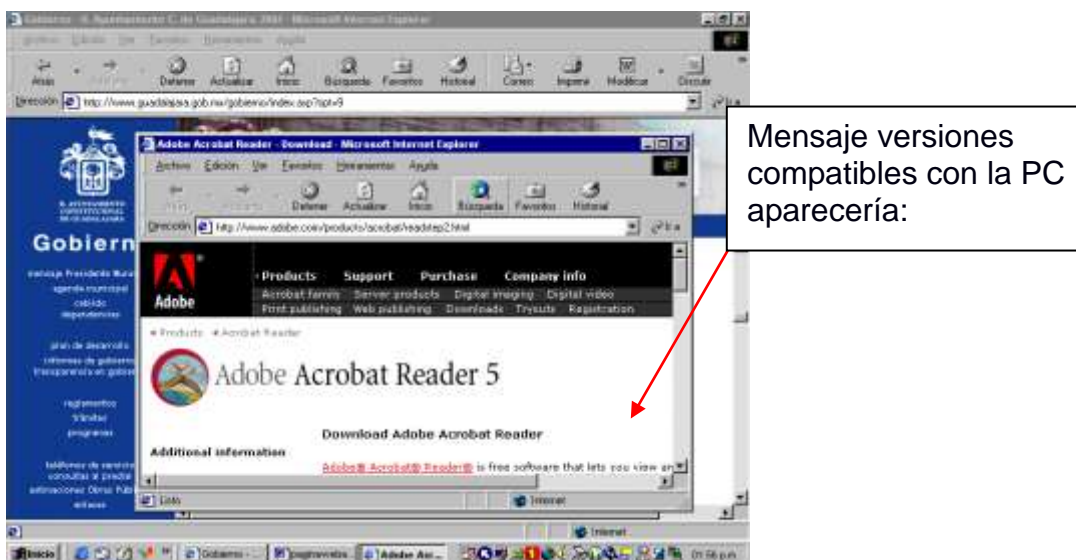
Gobierno - H. Ayuntamiento C. de Guadalajara 2001 - Microsoft Internet Explorer

Archivo Edición Ver Favoritos Herramientas Ayuda

Atrás Adelante Detener Actualizar Inicio Búsqueda Favoritos Historial Correo Imprimir Modificar Discutir

Dirección http://www.guadalajara.gob.mx/gobierno/index.asp?opt=9

H. AYUNTAMIENTO CONSTITUCIONAL DE GUADALAJARA

Gobiern

mensaje Presidente Municipal
agenda municipal
cabildo
dependencias

plan de desarrollo
informes de gobierno
transparencia en gobierno

reglamentos
trámites
programas

teléfonos de servicio
consultas al predial
estimaciones Obras Públicas
enlaces

Adobe Acrobat Reader - Download - Microsoft Internet Explorer

Archivo Edición Ver Favoritos Herramientas Ayuda

Atrás Adelante Detener Actualizar Inicio Búsqueda Favoritos Historial

Dirección http://www.adobe.com/products/acrobat/readstep2.html

Adobe

Products Support Purchase Company info

Acrobat family Server products Digital imaging Digital video
Print publishing Web publishing Downloads Tryouts Registration

» Products » Acrobat Reader

Adobe Acrobat Reader 5

Download Adobe Acrobat Reader

Additional information

Adobe® Acrobat® Reader® is free software that lets you view an

Listo

Internet

Mensaje versiones compatibles con la PC aparecería:

Internet

Inicio Gobierno - ... paginavotos Adobe Acr... 01:56 p.m.